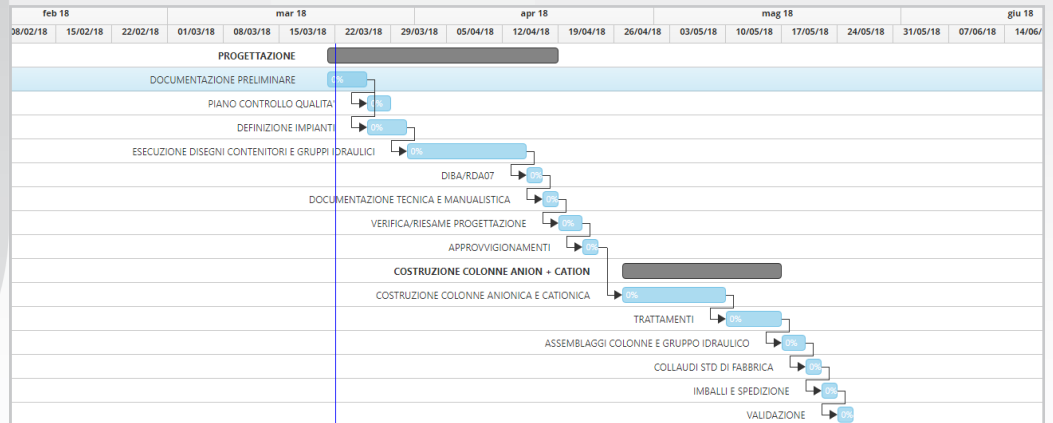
feb 18 mar 18 apr 18 mag 18 giu 18

08/02/18 15/02/18 22/02/18 01/03/18 08/03/18 15/03/18 22/03/18 29/03/18 05/04/18 12/04/18 19/04/18 26/04/18 03/05/18 10/05/18 17/05/18 24/05/18 31/05/18 07/06/18 14/06/

PROGETTAZIONE

DOCUMENTAZIONE PRELIMINARE 0%

PIANO CONTROLLO QUALITA' 0%

DEFINIZIONE IMPIANTI 0%

ESECUZIONE DISEGNI CONTENITORI E GRUPPI IDRAULICI 0%

DIBA/RDA07 0%

DOCUMENTAZIONE TECNICA E MANUALISTICA 0%

VERIFICA/RIESAME PROGETTAZIONE 0%

APPROVVIGIONAMENTI 0%

COSTRUZIONE COLONNE ANION + CATION

COSTRUZIONE COLONNE ANIONICA E CATIONICA 0%

TRATTAMENTI 0%

ASSEMBLAGGI COLONNE E GRUPPO IDRAULICO 0%

COLLAUDI STD DI FABBRICA 0%

IMBALLI E SPEDIZIONE 0%

VALIDAZIONE 0%